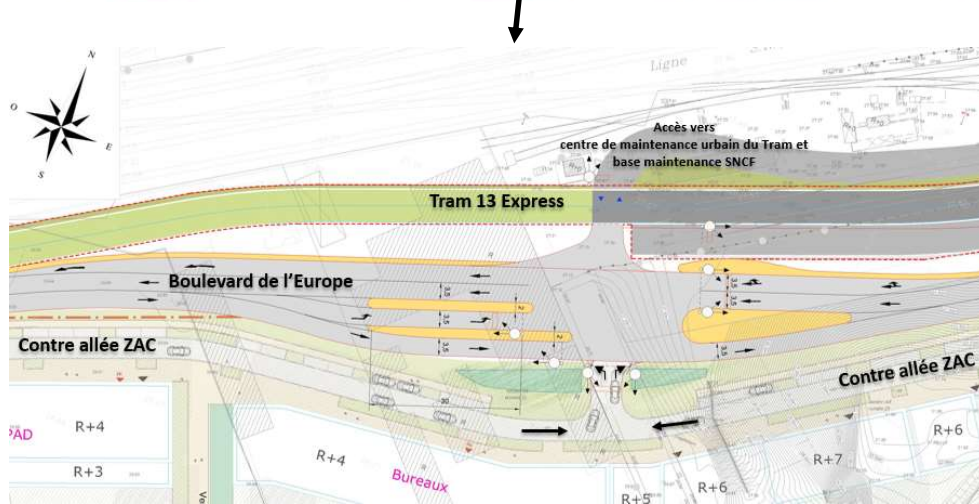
N
O
E
S

Ligne

Accès vers
centre de maintenance urbain du Tram et
base maintenance SNCF

Tram 13 Express

Boulevard de l'Europe

Contre allée ZAC

Contre allée ZAC

3,5
3,5
3,5
3,5
30

PAD
R+4
R+3
R+4
Bureaux
R+5
R+6
R+7
R+6